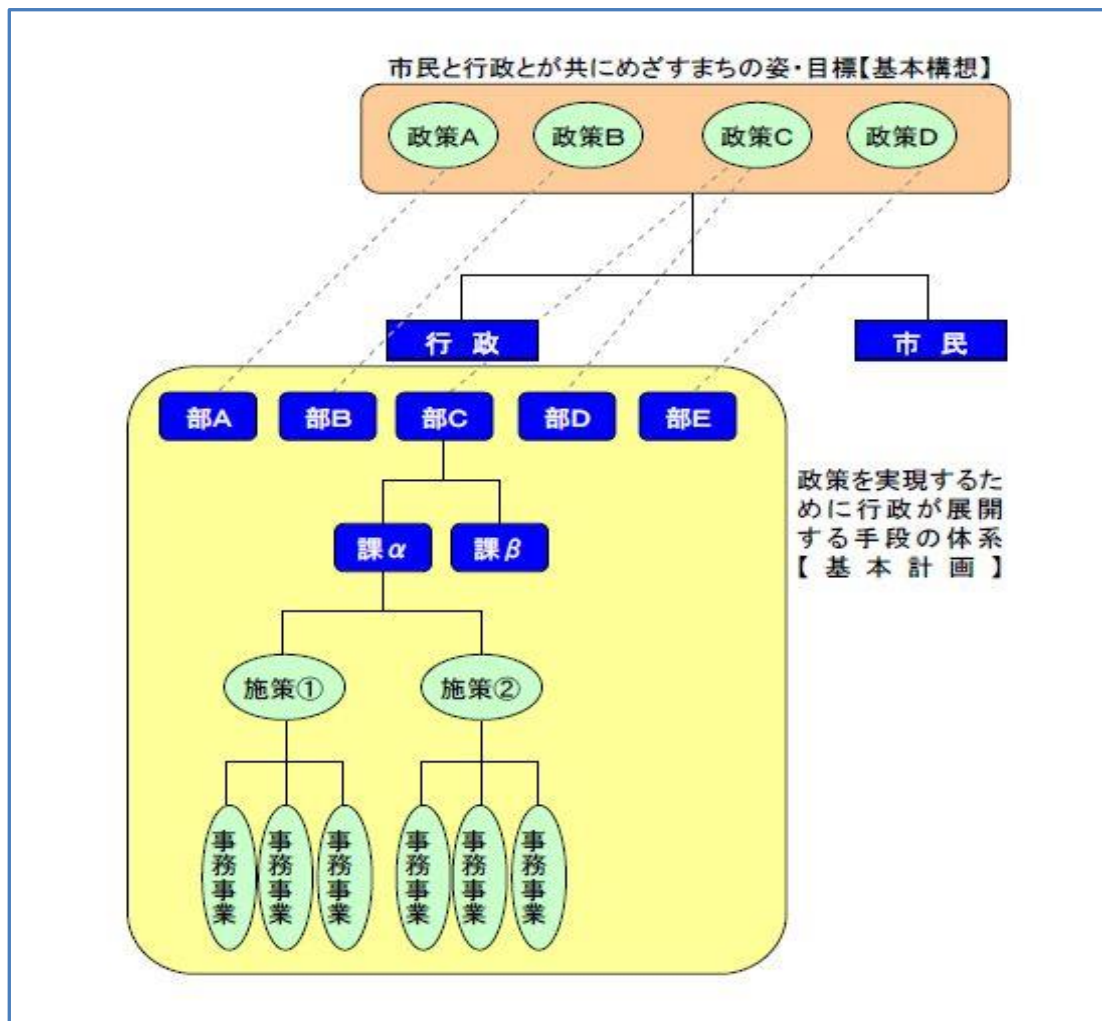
市民と行政とが共にめざすまちの姿・目標【基本構想】

政策A 政策B 政策C 政策D

行 政

市 民

部A 部B 部C 部D 部E

政策を実現するために行政が展開する手段の体系【基本計画】

課$\alpha$ 課$\beta$

施策① 施策②

事務事業 事務事業 事務事業 事務事業 事務事業 事務事業